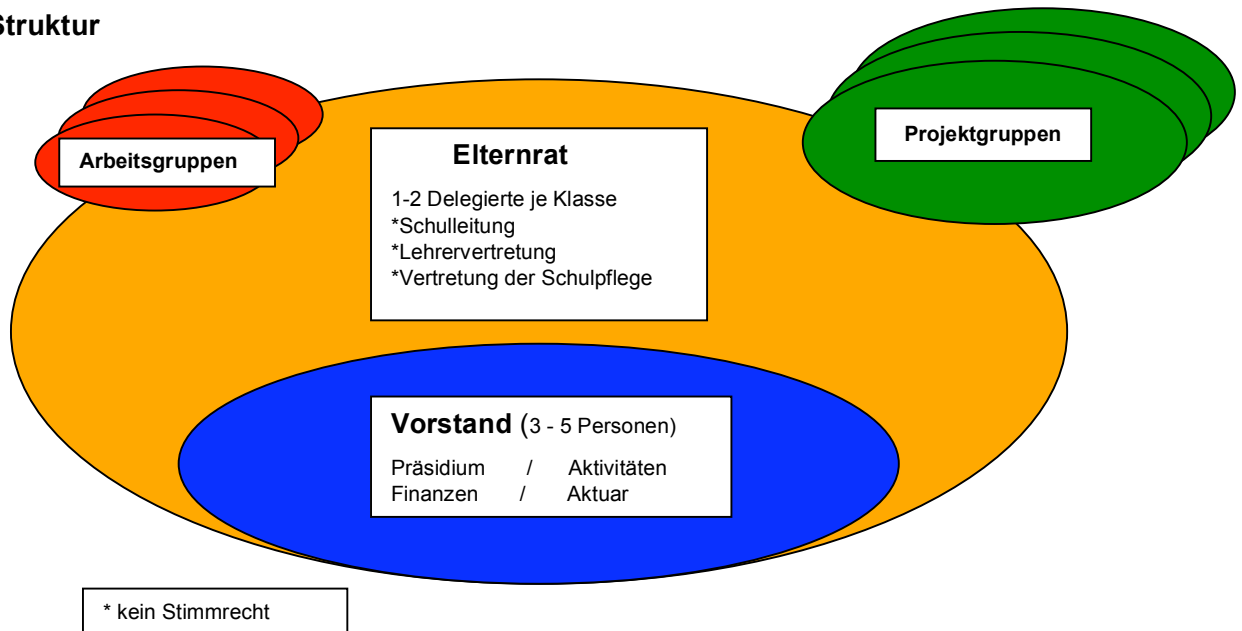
Struktur

Arbeitsgruppen

Elternrat

1-2 Delegierte je Klasse
*Schulleitung
*Lehrervertretung
*Vertretung der Schulpflege

Projektgruppen

Vorstand (3 - 5 Personen)

Präsidium / Aktivitäten
Finanzen / Aktuar

* kein Stimmrecht